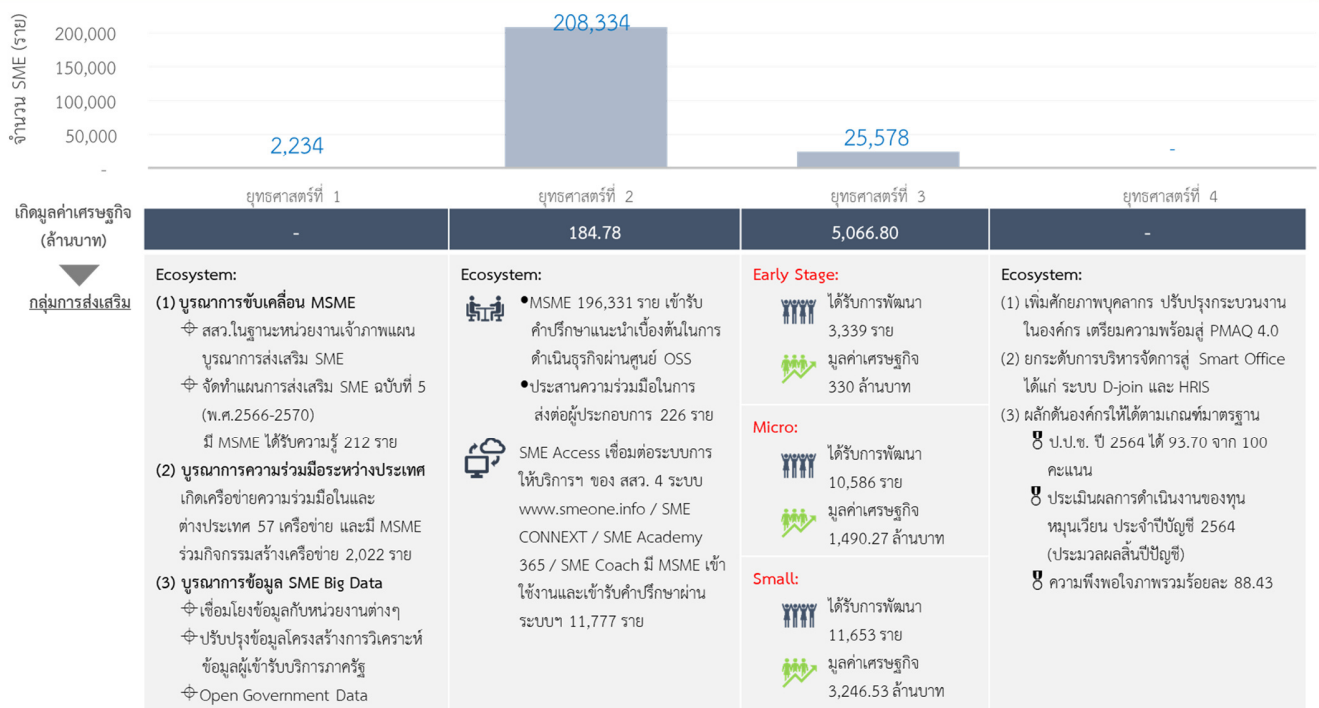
จำนวน SME (ราย)

200,000
150,000
100,000
50,000
-

2,234
208,334
25,578
-

ยุทธศาสตร์ที่ 1 | ยุทธศาสตร์ที่ 2 | ยุทธศาสตร์ที่ 3 | ยุทธศาสตร์ที่ 4

| เกิดมูลค่าเศรษฐกิจ (ล้านบาท) | - | 184.78 | 5,066.80 | - |
|---|---|---|---|---|

กลุ่มการส่งเสริม

Ecosystem:
(1) บูรณาการขับเคลื่อน MSME
สสว.ในฐานะหน่วยงานเจ้าภาพแผนบูรณาการส่งเสริม SME
จัดทำแผนการส่งเสริม SME ฉบับที่ 5 (พ.ศ.2566-2570)
มี MSME ได้รับความรู้ 212 ราย
(2) บูรณาการความร่วมมือระหว่างประเทศ
เกิดเครือข่ายความร่วมมือในและต่างประเทศ 57 เครือข่าย และมี MSME ร่วมกิจกรรมสร้างเครือข่าย 2,022 ราย
(3) บูรณาการข้อมูล SME Big Data
เชื่อมโยงข้อมูลกับหน่วยงานต่างๆ
ปรับปรุงข้อมูลโครงสร้างการวิเคราะห์ข้อมูลผู้เข้ารับบริการภาครัฐ
Open Government Data

Ecosystem:
•MSME 196,331 ราย เข้ารับคำปรึกษาแนะนำเบื้องต้นในการดำเนินธุรกิจผ่านศูนย์ OSS
•ประสานความร่วมมือในการส่งต่อผู้ประกอบการ 226 ราย
SME Access เชื่อมต่อระบบการให้บริการฯ ของ สสว. 4 ระบบ www.smeone.info / SME CONNEXT / SME Academy 365 / SME Coach มี MSME เข้าใช้งานและเข้ารับคำปรึกษาผ่านระบบฯ 11,777 ราย

Early Stage:
ได้รับการพัฒนา 3,339 ราย
มูลค่าเศรษฐกิจ 330 ล้านบาท
Micro:
ได้รับการพัฒนา 10,586 ราย
มูลค่าเศรษฐกิจ 1,490.27 ล้านบาท
Small:
ได้รับการพัฒนา 11,653 ราย
มูลค่าเศรษฐกิจ 3,246.53 ล้านบาท

Ecosystem:
(1) เพิ่มศักยภาพบุคลากร ปรับปรุงกระบวนงานในองค์กร เตรียมความพร้อมสู่ PMAQ 4.0
(2) ยกระดับการบริหารจัดการสู่ Smart Office ได้แก่ ระบบ D-join และ HRIS
(3) ผลักดันองค์กรให้ได้ตามเกณฑ์มาตรฐาน
ป.ป.ช. ปี 2564 ได้ 93.70 จาก 100 คะแนน
ประเมินผลการดำเนินงานของทุนหมุนเวียน ประจำปีบัญชี 2564 (ประมวลผลสิ้นปีบัญชี)
ความพึงพอใจภาพรวมร้อยละ 88.43